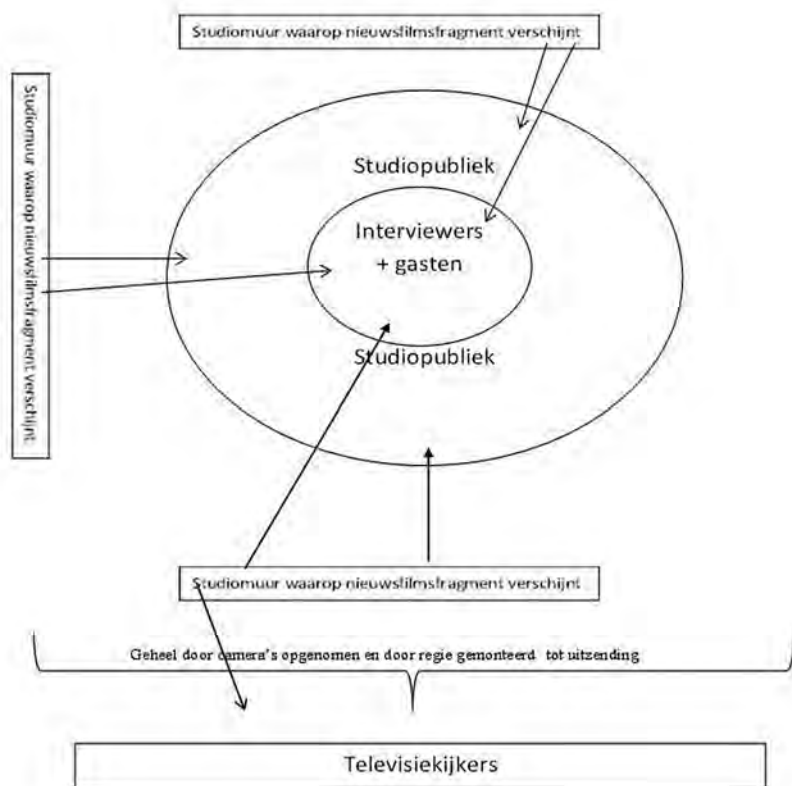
Studiomuur waarop nieuwsfilmsfragment verschijnt

Studiomuur waarop nieuwsfilmsfragment verschijnt

Studiopubliek

Interviewers + gasten

Studiopubliek

Studiomuur waarop nieuwsfilmsfragment verschijnt

Geheel door camera's opgenomen en door regie gemonteerd tot uitzending

Televisiekijkers